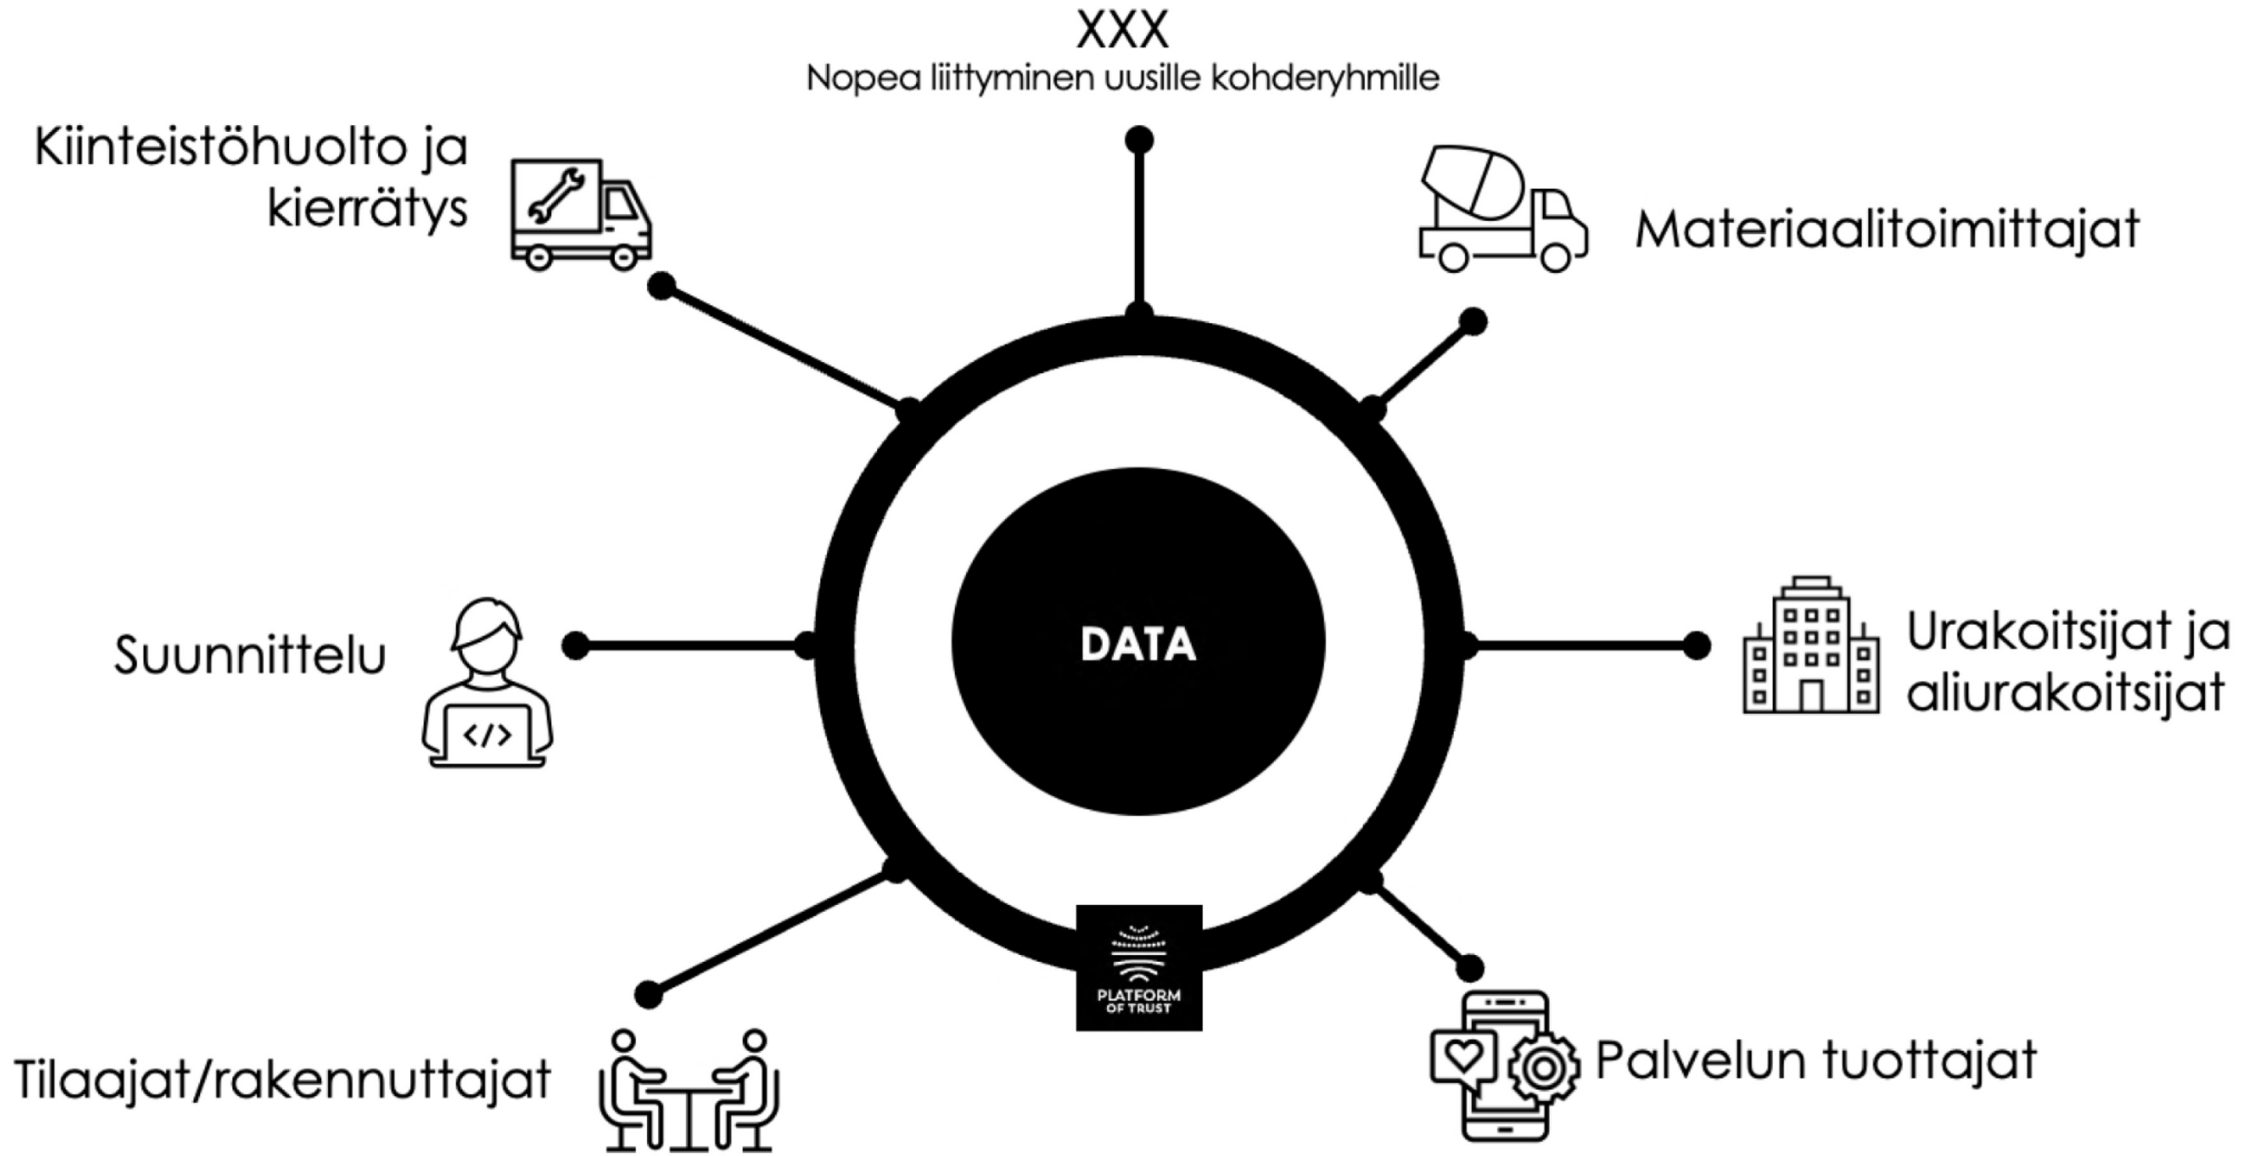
XXX
Nopea liittyminen uusille kohderyhmille

Kiinteistöhuolto ja kierrätys

Materiaalitoimittajat

Suunnittelu

DATA

Urakoitsijat ja aliurakoitsijat

PLATFORM OF TRUST

Tilaajat/rakennuttajat

Palvelun tuottajat